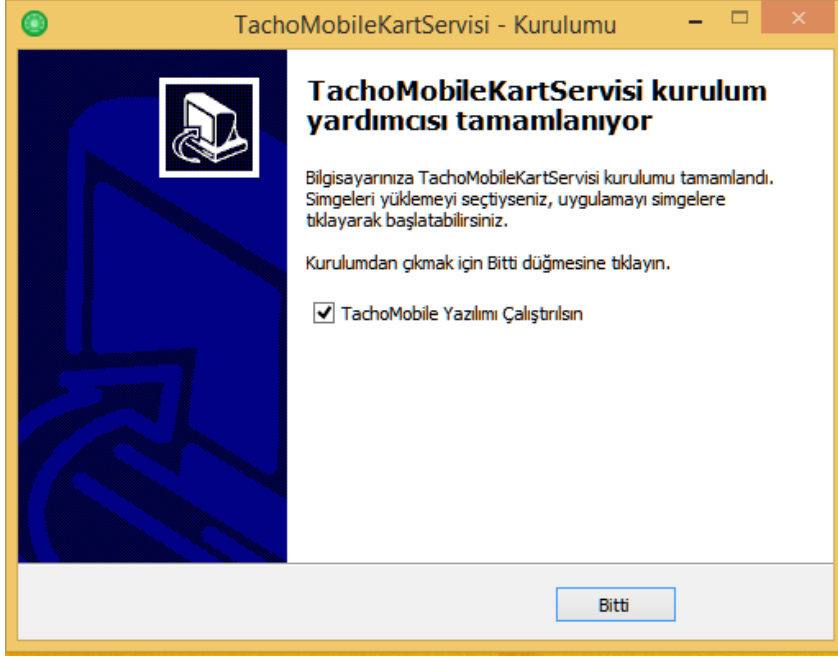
TachoMobileKartServisi - Kurulumu

TachoMobileKartServisi kurulum yardımcısı tamamlanıyor

Bilgisayarınıza TachoMobileKartServisi kurulumu tamamlandı. Simgeleri yüklemeyi seçtiyseniz, uygulamayı simgelere tıklayarak başlatabilirsiniz.

Kurulumdan çıkmak için Bitti düğmesine tıklayın.

TachoMobile Yazılımı Çalıştırılsın

Bitti